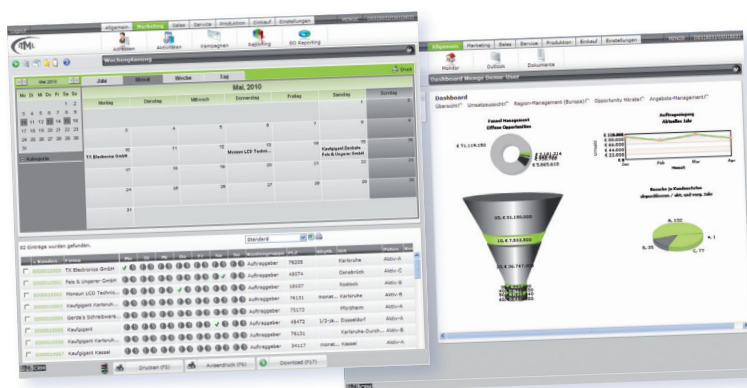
Allgemein Marketing Sales Service Produktion Einkauf Einstellungen

Aktivitäten Aktivitäten Kampagnen Reporting BO Reporting

Wochenplanung

Mai 2010

Jahr Monat Woche Tag

Mai. 2010

Mo Di Mi Do Fr Sa So

Montag Dienstag Mittwoch Donnerstag Freitag Samstag Sonntag

TX Electronics GmbH

Monsun LCD Techn...

Kaufgigant Dosbote Fels & Ungerer GmbH

Kategorie

Standard

Einträge wurden gefunden.

TX Electronics GmbH Auftraggeber 76228 Karlsruhe Aktiv-A
Fels & Ungerer GmbH Auftraggeber 48074 Osnabrück Aktiv-C
Monsun LCD Techn... Auftraggeber 18107 Rostock Aktiv-A
Kaufgigant Karlsruh... Auftraggeber 76131 Karlsruhe Aktiv-B
Gerda's Schreibware... Auftraggeber 75173 Pforzheim Aktiv-A
Kaufgigant Auftraggeber 45472 Düsseldorf Aktiv-A
Kaufgigant Karlsruh... Auftraggeber 76131 Karlsruhe-Durch... Aktiv-A
Kaufgigant Kassel Auftraggeber 34117 Kassel Aktiv-B

Drucken (F5) Ausdruck (F6) Download (F7)

Allgemein Marketing Sales Service Produktion Einkauf Einstellungen

Monitor Outlook Dokumente

Dashboard Manager Demo User

Dashboard

Übersicht Umsatzübersicht Region-Management (Europa) Opportunity Hitrate Angebots-Management

Funnel Management Offene Opportunities

€ 71.116.185

Auftragseingang Aktuelles Jahr

Umsatz

Jan Feb Mar Apr

Monat

Besuche je Kundenstufe abgeschlossen / akt. und vorg. Jahr

A, 132

B, 35

C, 77

A, 1

35,€ 51.150.000

10,€ 7.533.900

20,€ 36.747.000